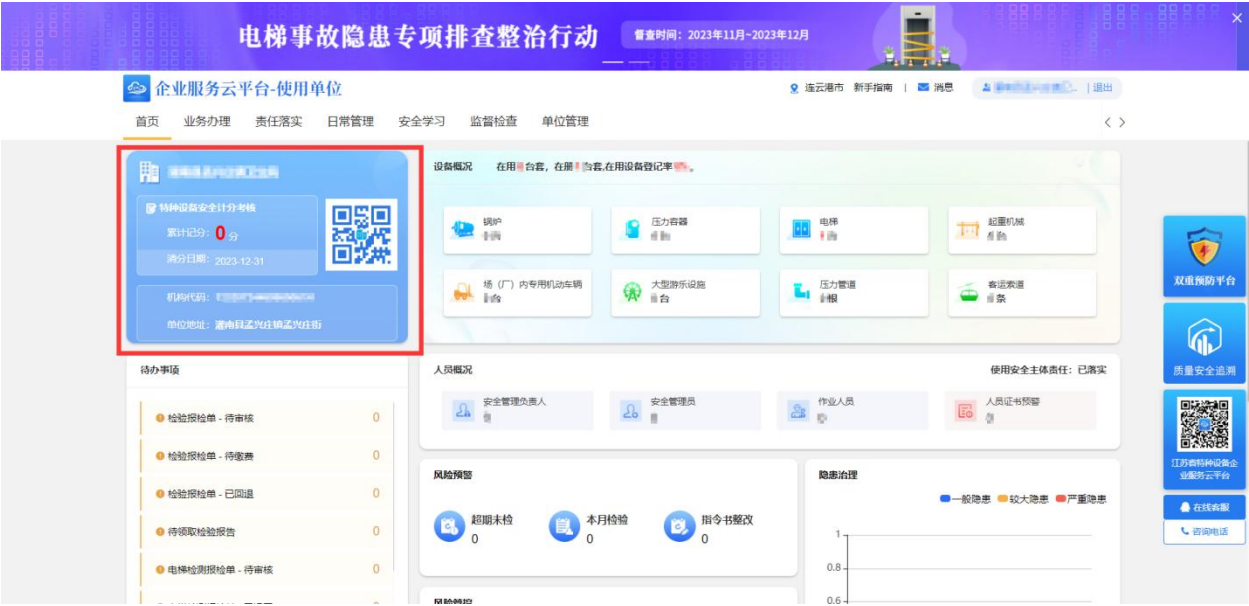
电梯事故隐患专项排查整治行动
督查时间：2023年11月~2023年12月

企业服务云平台-使用单位
连云港市 新手指南 | 消息 | 退出

首页 业务办理 责任落实 日常管理 安全学习 监督检查 单位管理

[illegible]

特种设备安全计分考核
累计记分：0 分
清分日期：2023-12-31

机构代码：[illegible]
单位地址：灌南县孟兴庄镇孟兴庄街

设备概况 在用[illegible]台套，在册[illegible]台套,在用设备登记率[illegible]。

锅炉 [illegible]台
压力容器 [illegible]台
电梯 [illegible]台
起重机械 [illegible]台
场（厂）内专用机动车辆 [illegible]台
大型游乐设施 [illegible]台
压力管道 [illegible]根
客运索道 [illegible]条

双重预防平台
质量安全追溯
江苏省特种设备企业服务云平台
在线客服
咨询电话

待办事项
检验报检单 - 待审核 0
检验报检单 - 待缴费 0
检验报检单 - 已回退 0
待领取检验报告 0
电梯检测报检单 - 待审核 0

人员概况 使用安全主体责任：已落实
安全管理负责人 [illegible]
安全管理员 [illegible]
作业人员 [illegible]
人员证书预警 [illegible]

风险预警
超期未检 0
本月检验 0
指令书整改 0

隐患治理
一般隐患 较大隐患 严重隐患
1
0.8
0.6

风险管控